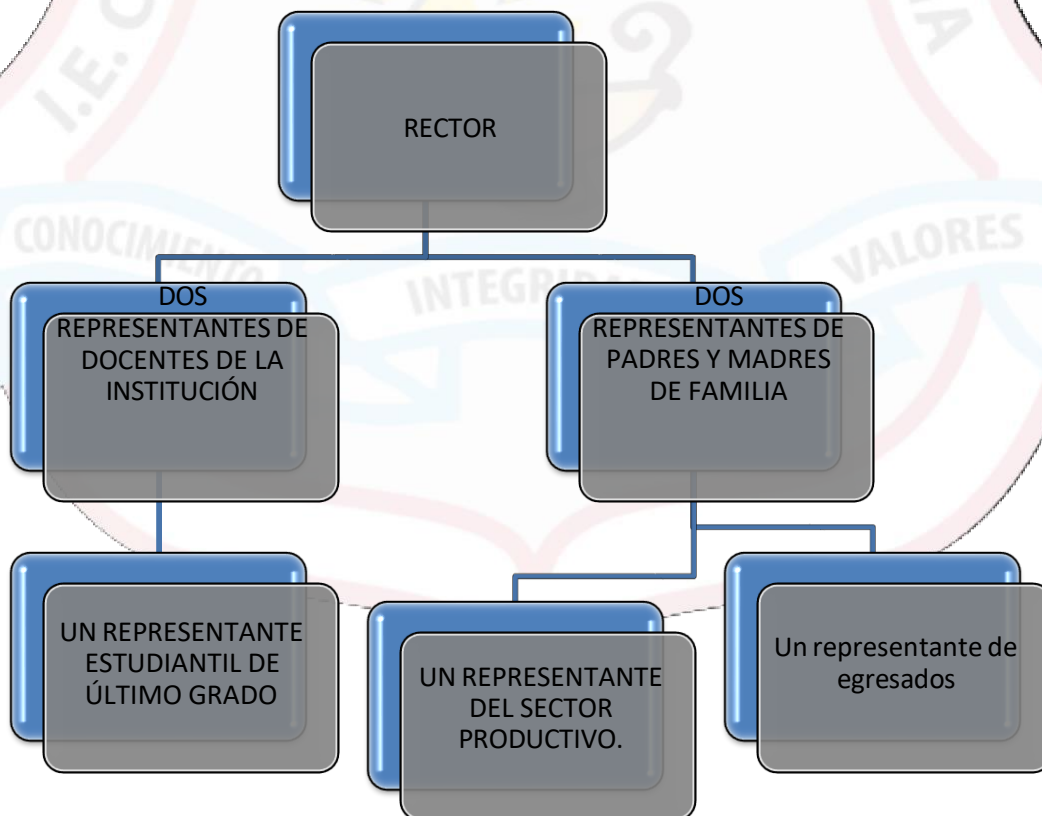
I.E.

CONOCIMIENTO

INTEGRIDAD

VALORES

RECTOR

DOS REPRESENTANTES DE DOCENTES DE LA INSTITUCIÓN

DOS REPRESENTANTES DE PADRES Y MADRES DE FAMILIA

UN REPRESENTANTE ESTUDIANTIL DE ÚLTIMO GRADO

UN REPRESENTANTE DEL SECTOR PRODUCTIVO.

Un representante de egresados